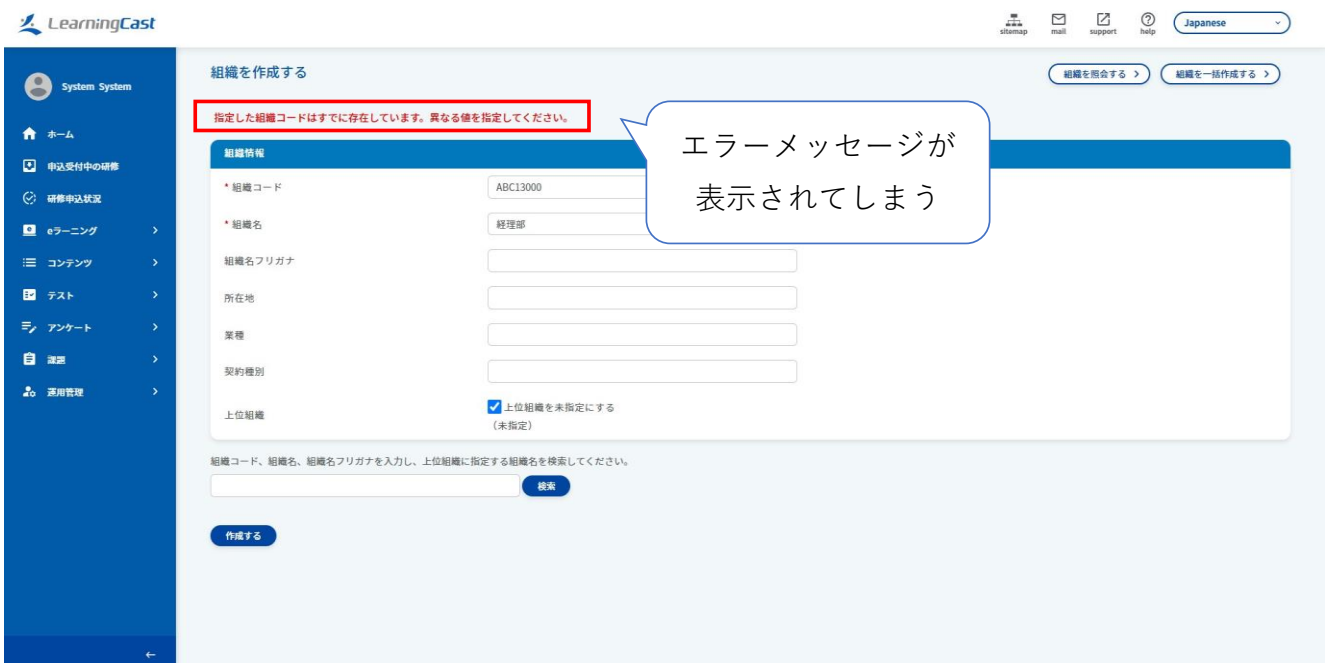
LearningCast

sitemap mail support help Japanese

System System

ホーム
申込受付中の研修
研修申込状況
eラーニング
コンテンツ
テスト
アンケート
課題
運用管理

組織を作成する

組織を照会する 組織を一括作成する

指定した組織コードはすでに存在しています。異なる値を指定してください。

エラーメッセージが表示されてしまう

組織情報

* 組織コード ABC13000

* 組織名 経理部

組織名フリガナ

所在地

業種

契約種別

上位組織 上位組織を未指定にする
（未指定）

組織コード、組織名、組織名フリガナを入力し、上位組織に指定する組織名を検索してください。

検索

作成する

←